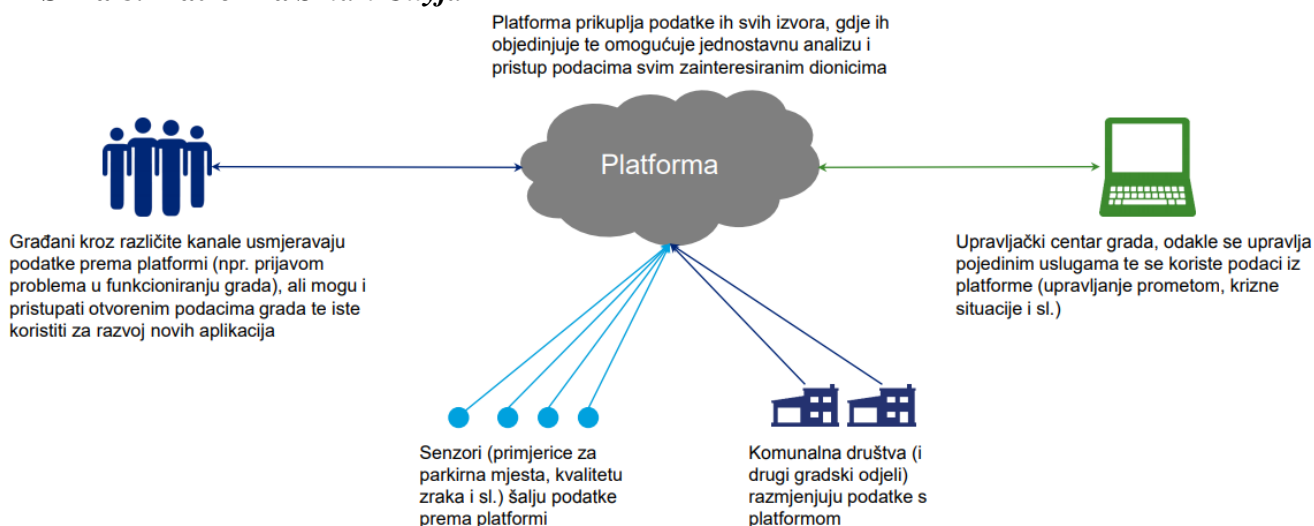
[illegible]

Platforma prikuplja podatke ih svih izvora, gdje ih objedinjuje te omogućuje jednostavnu analizu i pristup podacima svim zainteresiranim dionicima

Platforma

Građani kroz različite kanale usmjeravaju podatke prema platformi (npr. prijavom problema u funkcioniranju grada), ali mogu i pristupati otvorenim podacima grada te iste koristiti za razvoj novih aplikacija

Upravljački centar grada, odakle se upravlja pojedinim uslugama te se koriste podaci iz platforme (upravljanje prometom, krizne situacije i sl.)

Senzori (primjerice za parkirna mjesta, kvalitetu zraka i sl.) šalju podatke prema platformi

Komunalna društva (i drugi gradski odjeli) razmjenjuju podatke s platformom